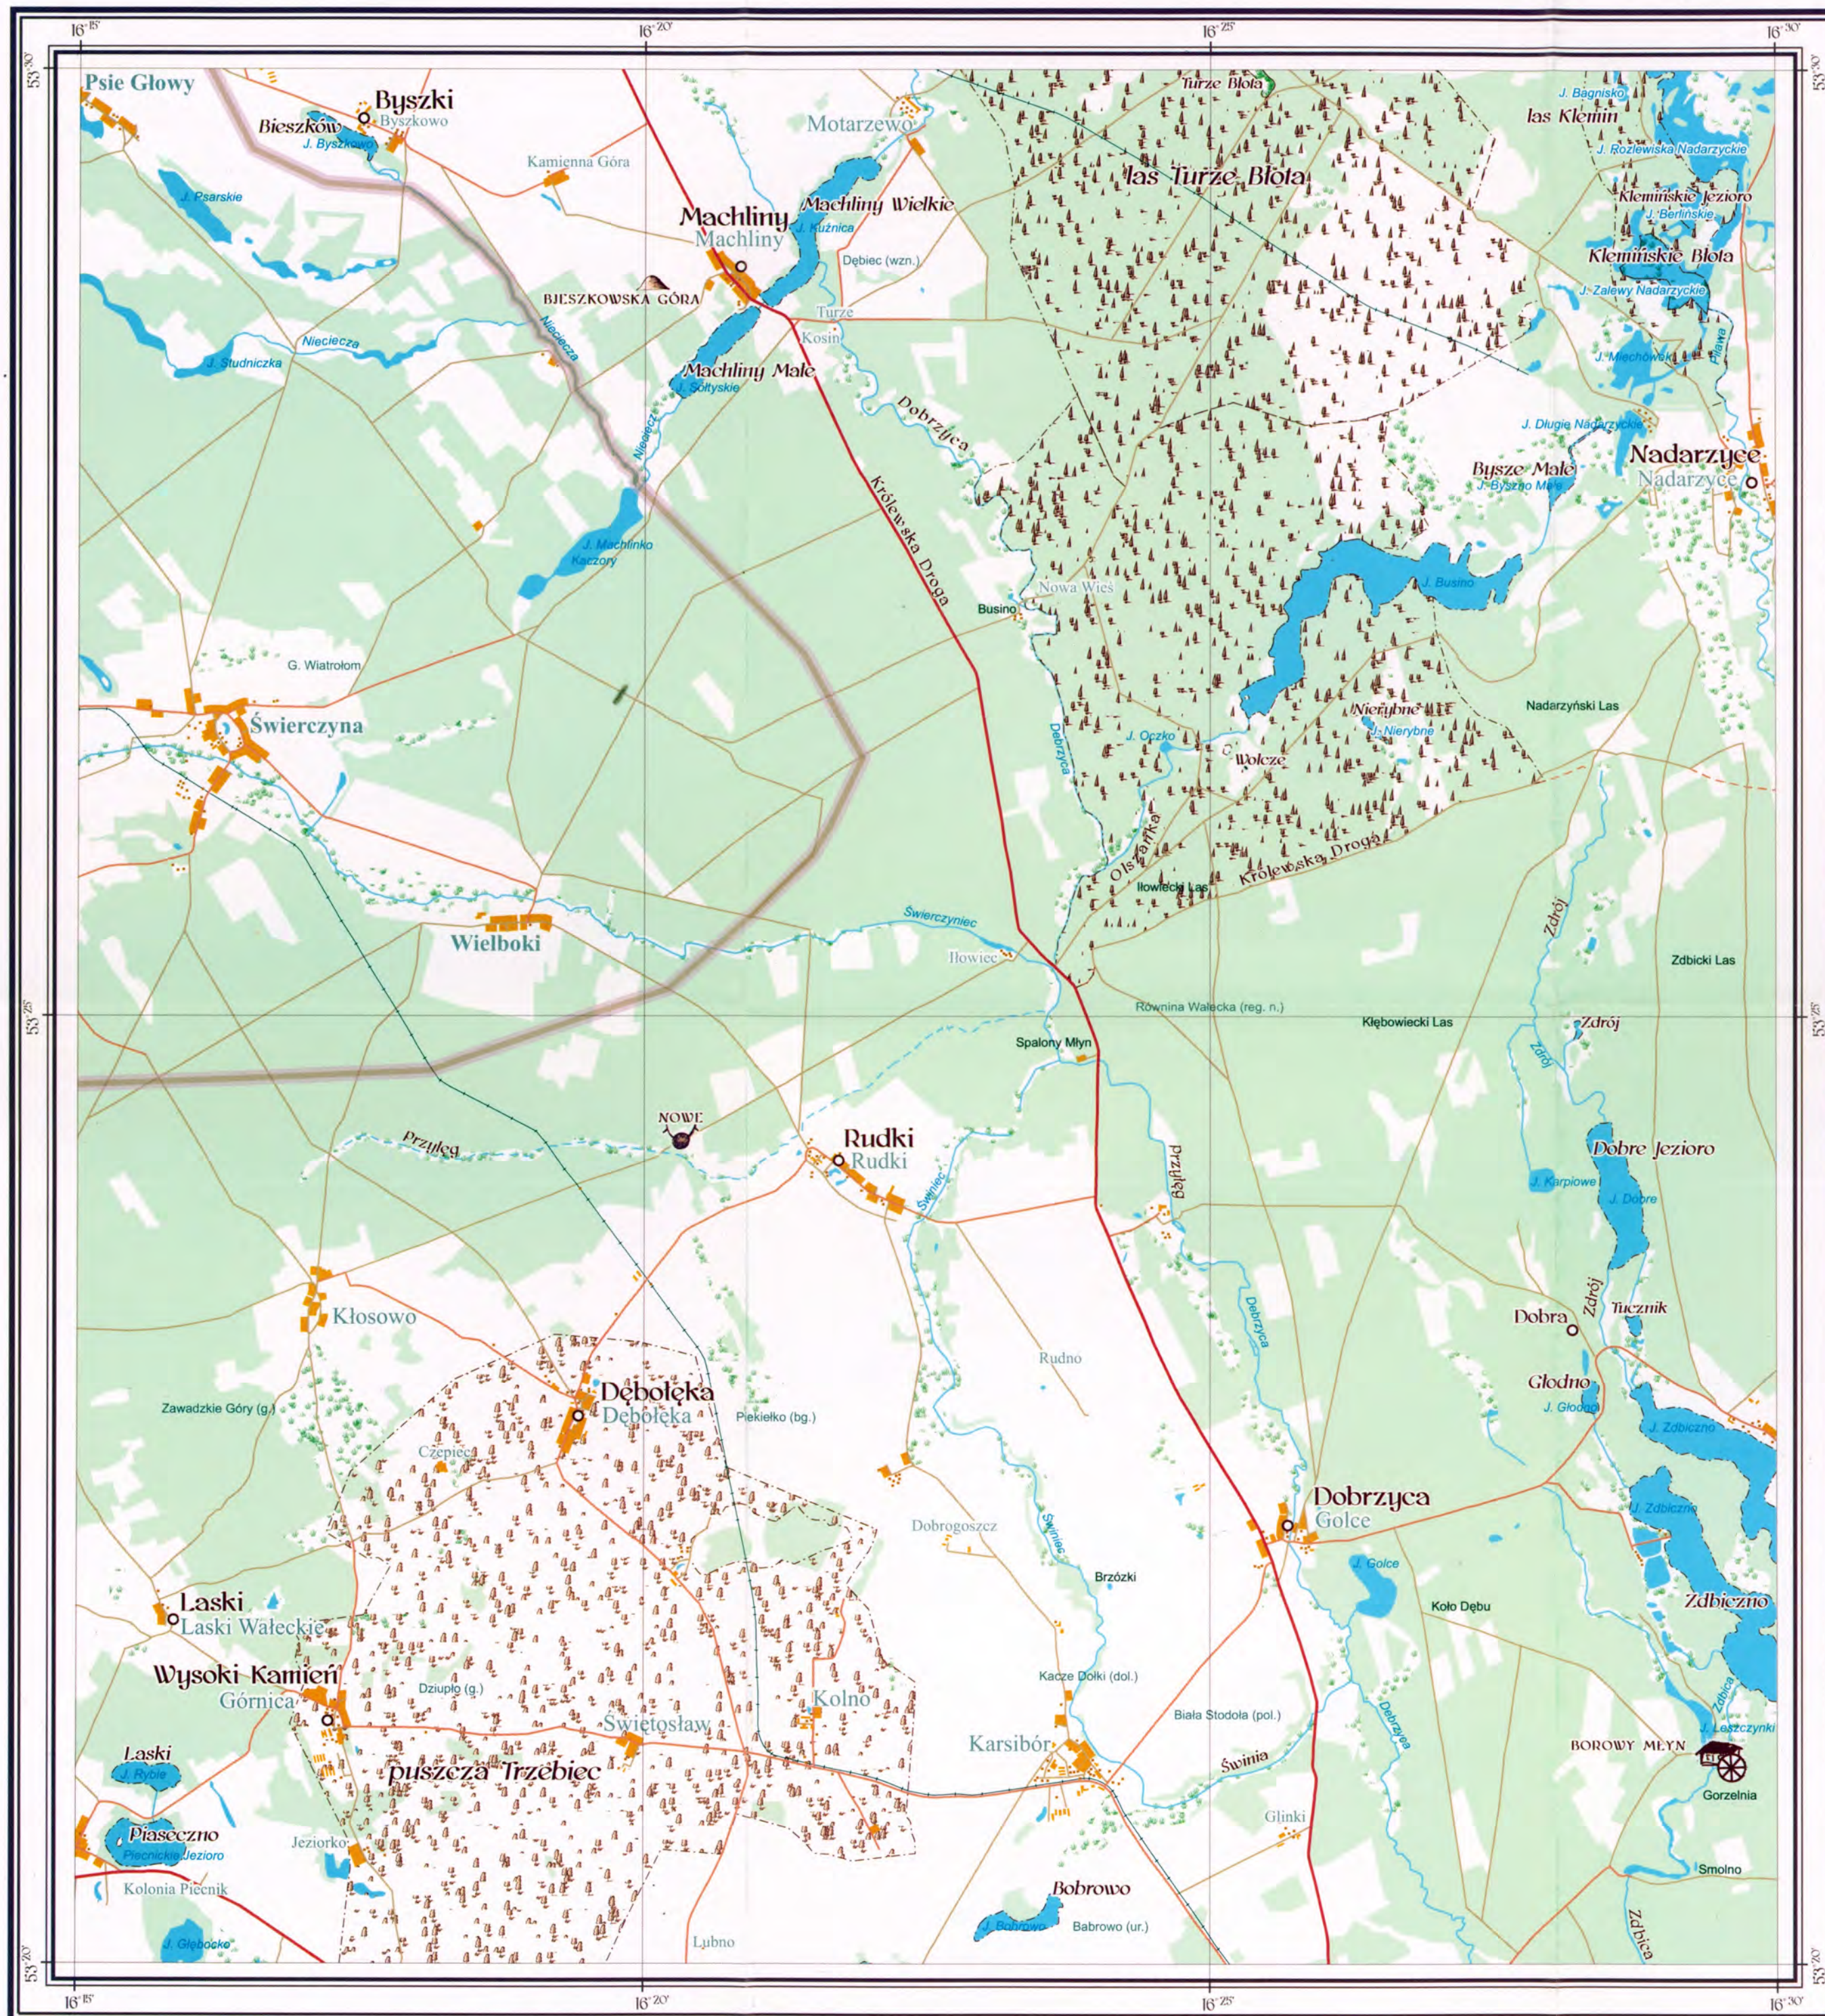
16°15' 16°20' 16°25' 16°30'
53°30' 53°25' 53°20'

Psie Głowy
Byszki
Byszkowo
Bieszków
J. Byszkowo
Kamienna Góra
J. Psarskie
Motarzewo
Machliny
Machliny
Machliny Wielkie
J. Kuźnica
Dębiec (wzn.)
BIESZKOWSKA GÓRA
Turze
Kosin
Niecieczа
J. Studniczka
Niecieczа
Machliny Małe
Sołtyskie
Dobrzyca
Królewska Droga
J. Machlinko
Kaczory
Turze Błota
las Turze Błota
J. Bagnisko
las Klemin
J. Rozlewiska Nadarzyckie
Klemińskie Jezioro
J. Berlińskie
Klemińskie Błota
J. Zalewy Nadarzyckie
J. Miechowskie
J. Długie Nadarzyckie
Nadarzyce
Nadarzyce
Bysze Małe
J. Byszno Małe
J. Busino
Nowa Wieś
Busino
G. Wiatrołom
Świerczyna
J. Oczko
Nierybne
J. Nierybne
Iłowcze
Nadarzyński Las
Olszanka
Iłowiecki Las
Królewska Droga
Zdrój
Świerczyniec
Wielboki
Iłowiec
Równina Wałecka (reg. n.)
Zdbicki Las
Kłębowiecki Las
Zdrój
Spalony Młyn
Zdrój
NOWE
Przyłęg
Rudki
Rudki
Świniec
Przyłęg
Dobre Jezioro
J. Karpiowe
J. Dobre
Kłosowo
Dobra
Zdrój
Tucznik
Dębołęka
Dębołęka
Piekiełko (bg.)
Rudno
Dobrzyca
Głodno
J. Głodno
Zawadzkie Góry (g.)
Czepiec
J. Zdbiczno
Dobrogoszcz
Dobrzyca
Golce
J. Zdbiczno
Świniec
Brzózki
J. Golce
Koło Dębu
Zdbiczno
Laski
Laski Wałeckie
Wysoki Kamień
Górnica
Dziupla (g.)
Kolno
Kacze Dołki (dol.)
Biała Stodoła (pol.)
Dobrzyca
Zdbica
J. Leszczyńki
BOROWY MŁYN
Gorzelnia
Świętosław
Karsibór
Świnia
Laski
J. Rybie
puszcza Trzebiec
Piaseczno
Piecnickie Jezioro
Jeziorko
Glinki
Smolno
Kolonia Piecnik
Bobrowo
J. Bobrowo
Babrowo (ur.)
J. Głęboczek
Lubno
Zdbica